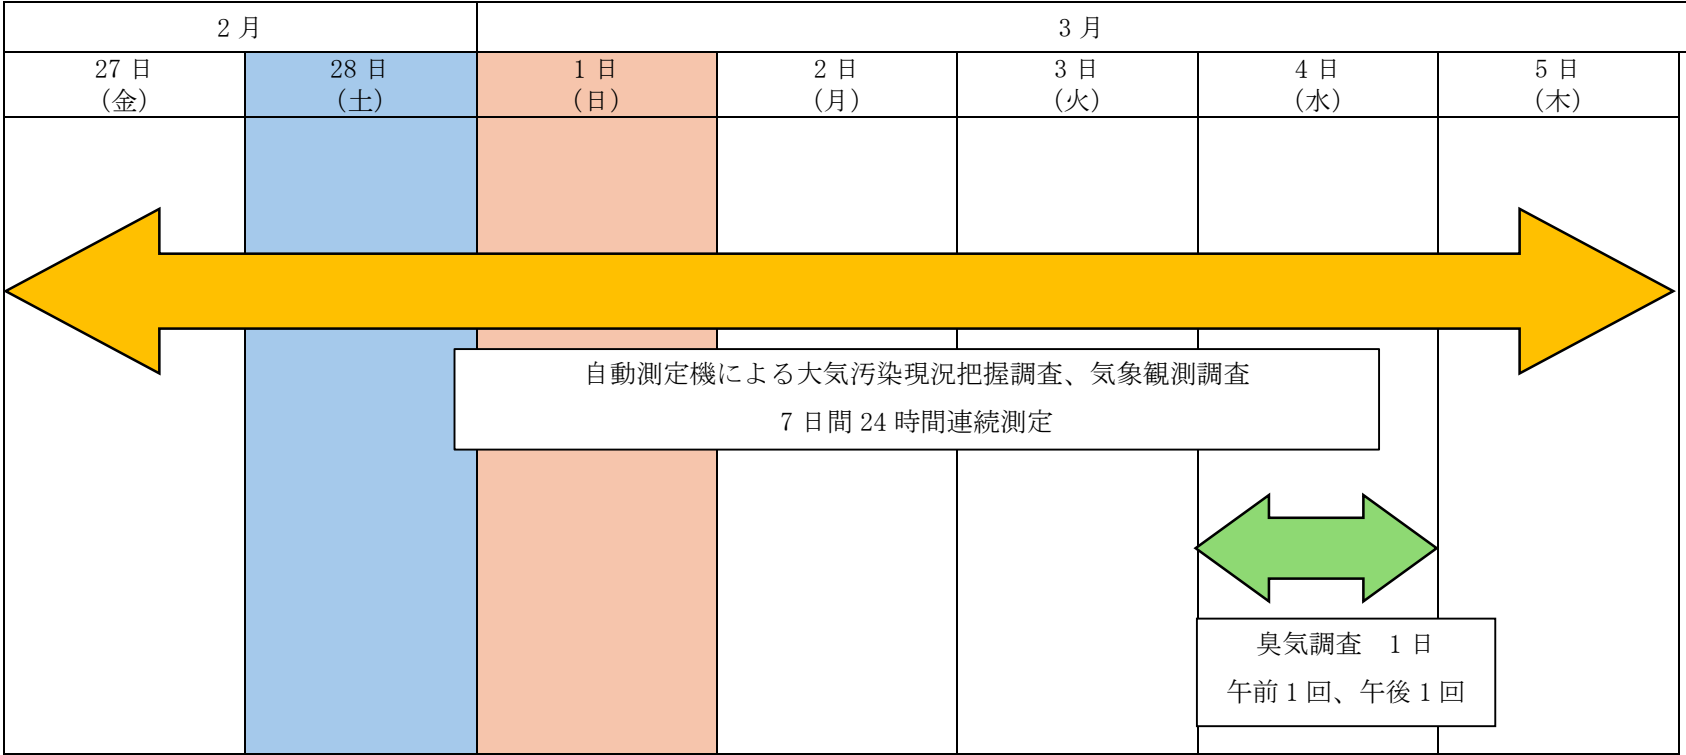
| 2 月 | | 3 月 | | | | |
|---|---|---|---|---|---|---|
| 27 日（金） | 28 日（土） | 1 日（日） | 2 日（月） | 3 日（火） | 4 日（水） | 5 日（木） |

自動測定機による大気汚染現況把握調査、気象観測調査
7 日間 24 時間連続測定

臭気調査　1 日
午前 1 回、午後 1 回